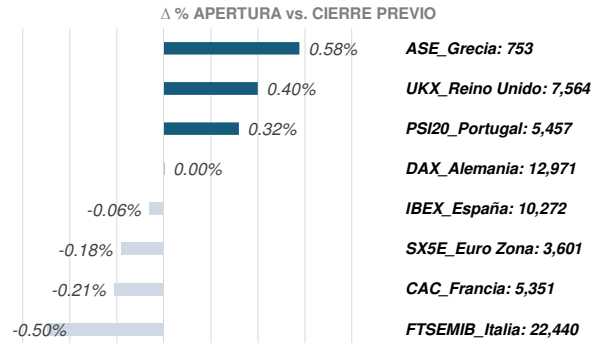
Δ % APERTURA vs. CIERRE PREVIO

0.58% ASE_Grecia: 753
0.40% UKX_Reino Unido: 7,564
0.32% PSI20_Portugal: 5,457
0.00% DAX_Alemania: 12,971
-0.06% IBEX_España: 10,272
-0.18% SX5E_Euro Zona: 3,601
-0.21% CAC_Francia: 5,351
-0.50% FTSEMIB_Italia: 22,440